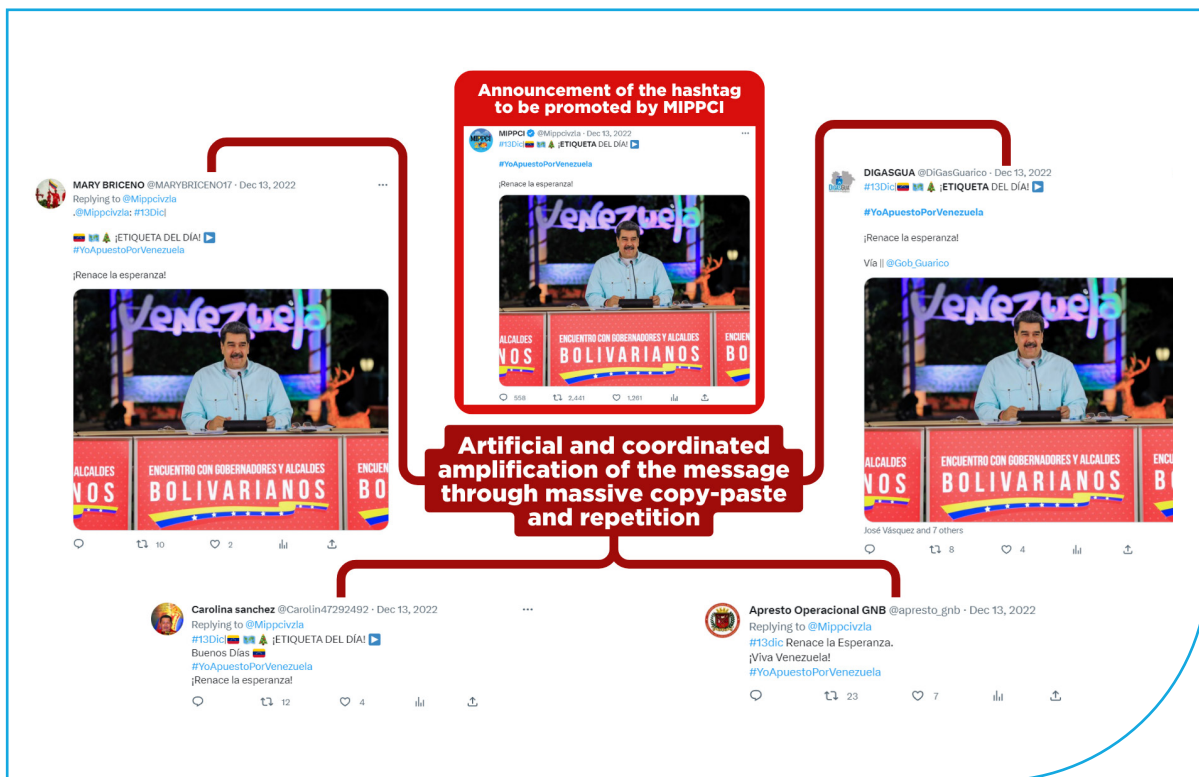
Announcement of the hashtag to be promoted by MIPPCI

MIPPCI @Mippcivzla · Dec 13, 2022
#13Dic|🇻🇪 🗺️ 🎄 ¡ETIQUETA DEL DÍA! ▶️
#YoApuestoPorVenezuela
¡Renace la esperanza!

Venezuela
ENCUENTRO CON GOBERNADORES Y ALCALDES BOLIVARIANOS

558 2,441 1,261

MARY BRICENO @MARYBRICENO17 · Dec 13, 2022
Replying to @Mippcivzla
.@Mippcivzla: #13Dic|
🇻🇪 🗺️ 🎄 ¡ETIQUETA DEL DÍA! ▶️
#YoApuestoPorVenezuela
¡Renace la esperanza!

Venezuela
ENCUENTRO CON GOBERNADORES Y ALCALDES BOLIVARIANOS

10 2

DIGASGUA @DiGasGuarico · Dec 13, 2022
#13Dic|🇻🇪 🗺️ 🎄 ¡ETIQUETA DEL DÍA! ▶️
#YoApuestoPorVenezuela
¡Renace la esperanza!
Vía || @Gob_Guarico

Venezuela
ENCUENTRO CON GOBERNADORES Y ALCALDES BOLIVARIANOS

José Vásquez and 7 others
8 4

Artificial and coordinated amplification of the message through massive copy-paste and repetition

Carolina sanchez @Carolin47292492 · Dec 13, 2022
Replying to @Mippcivzla
#13Dic|🇻🇪 🗺️ 🎄 ¡ETIQUETA DEL DÍA! ▶️
Buenos Días 🇻🇪
#YoApuestoPorVenezuela
¡Renace la esperanza!
12 4

Apresto Operacional GNB @apresto_gnb · Dec 13, 2022
Replying to @Mippcivzla
#13dic Renace la Esperanza.
¡Viva Venezuela!
#YoApuestoPorVenezuela
23 7